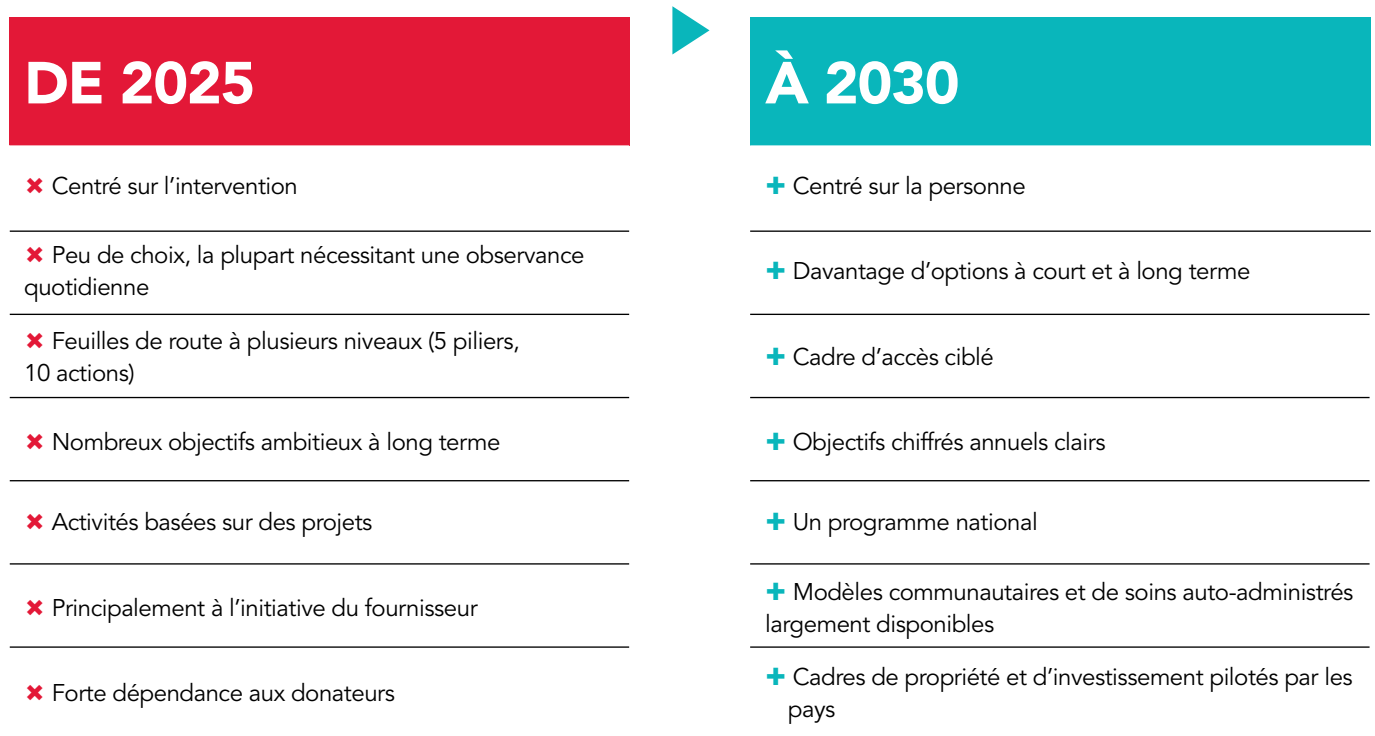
DE 2025

✖ Centré sur l’intervention

✖ Peu de choix, la plupart nécessitant une observance quotidienne

✖ Feuilles de route à plusieurs niveaux (5 piliers, 10 actions)

✖ Nombreux objectifs ambitieux à long terme

✖ Activités basées sur des projets

✖ Principalement à l’initiative du fournisseur

✖ Forte dépendance aux donateurs

À 2030

+ Centré sur la personne

+ Davantage d’options à court et à long terme

+ Cadre d’accès ciblé

+ Objectifs chiffrés annuels clairs

+ Un programme national

+ Modèles communautaires et de soins auto-administrés largement disponibles

+ Cadres de propriété et d’investissement pilotés par les pays